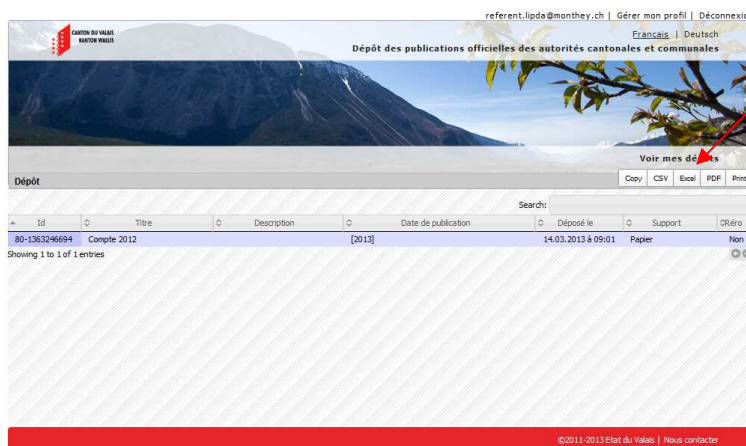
referent.lipda@monthey.ch | Gérer mon profil | Déconnexio

CANTON DU VALAIS
KANTON WALLIS

Français | Deutsch

Dépôt des publications officielles des autorités cantonales et communales

Voir mes dépôts

Dépôt

Copy CSV Excel PDF Print

Search:

| Id | Titre | Description | Date de publication | Déposé le | Support | Rétro |
|---|---|---|---|---|---|---|
| 80-1363246694 | Compte 2012 | | [2013] | 14.03.2013 à 09:01 | Papier | Non |

Showing 1 to 1 of 1 entries

©2011-2013 Etat du Valais | Nous contacter